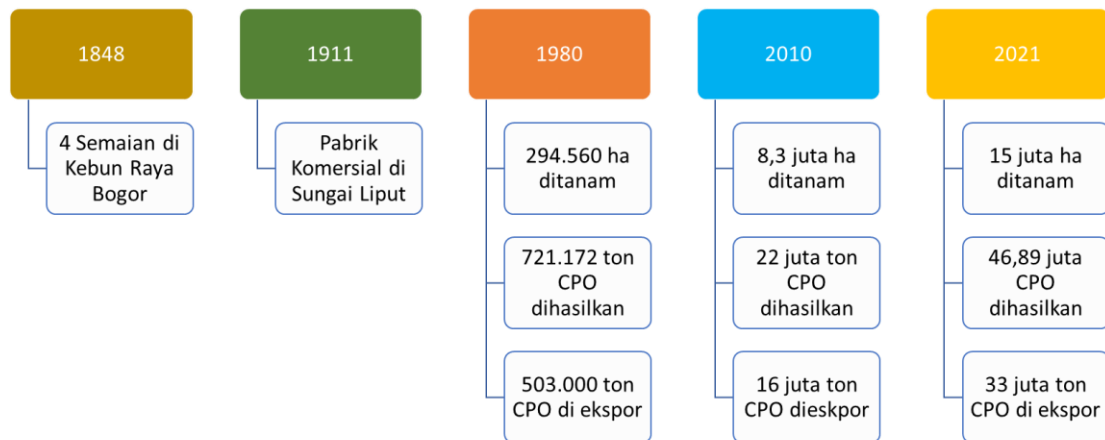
1848

4 Semaian di Kebun Raya Bogor

1911

Pabrik Komersial di Sungai Liput

1980

294.560 ha ditanam

721.172 ton CPO dihasilkan

503.000 ton CPO di ekspor

2010

8,3 juta ha ditanam

22 juta ton CPO dihasilkan

16 juta ton CPO dieskpor

2021

15 juta ha ditanam

46,89 juta CPO dihasilkan

33 juta ton CPO di ekspor